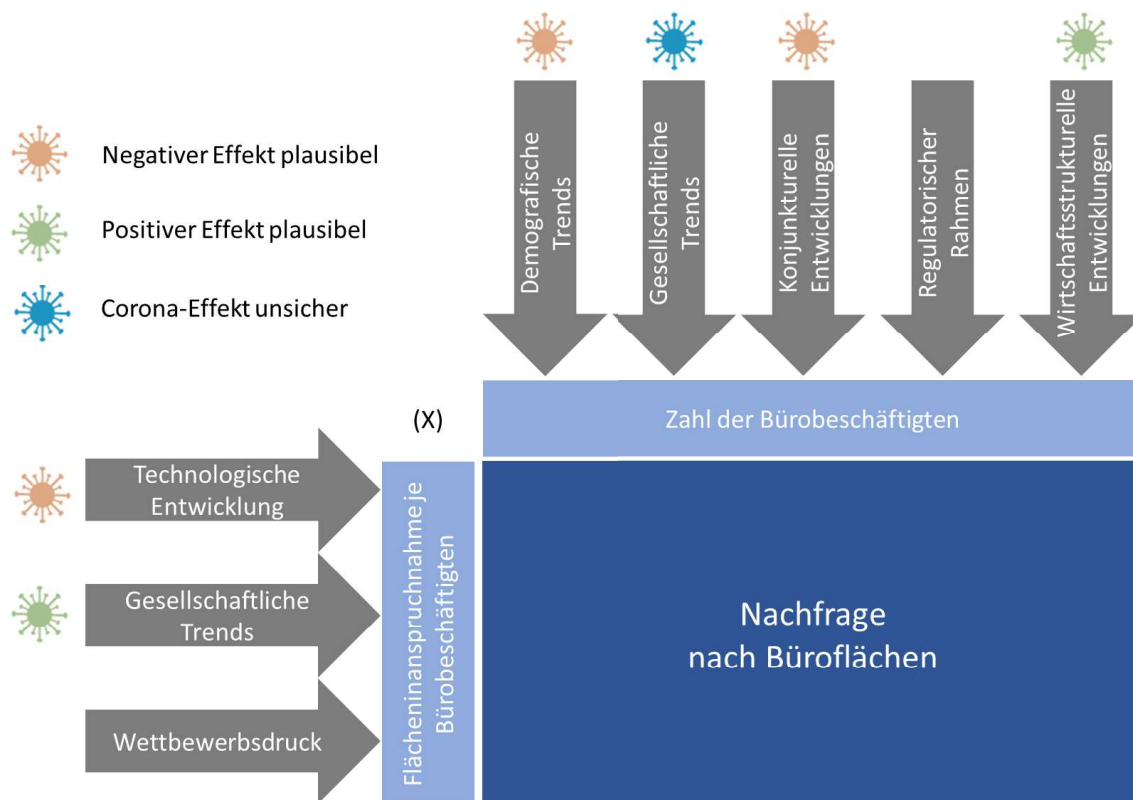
Negativer Effekt plausibel

Positiver Effekt plausibel

Corona-Effekt unsicher

Demografische Trends

Gesellschaftliche Trends

Konjunkturelle Entwicklungen

Regulatorischer Rahmen

Wirtschaftsstrukturelle Entwicklungen

(X)

Zahl der Bürobeschäftigten

Technologische Entwicklung

Gesellschaftliche Trends

Wettbewerbsdruck

Flächeninanspruchnahme je Bürobeschäftigten

Nachfrage nach Büroflächen